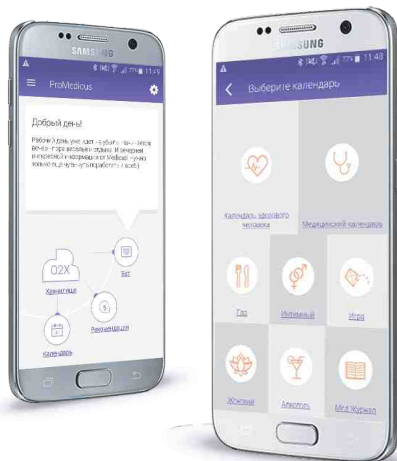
SAMSUNG

11:49

ProMedicus

Добрый день!

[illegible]

Q2X

Хранилище

Бот

Рекомендации

Календарь

SAMSUNG

77% 11:48

Выберите календарь

Календарь здорового человека

Медицинский календарь

Еда

Интимный

Игра

Женский

Алкоголь

Мед. журнал